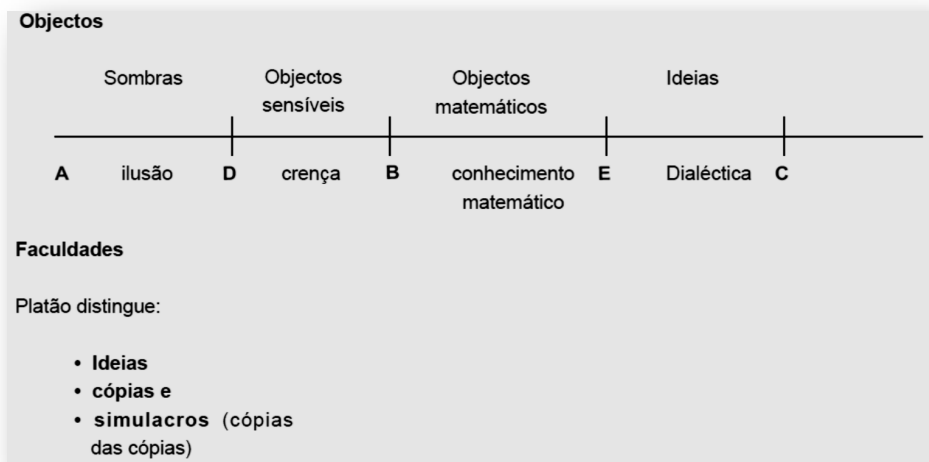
**Objectos**

Sombras Objectos sensíveis Objectos matemáticos Ideias

A ilusão D crença B conhecimento matemático E Dialéctica C

**Faculdades**

Platão distingue:

- **Ideias**
- **cópias e**
- **simulacros** (cópias das cópias)